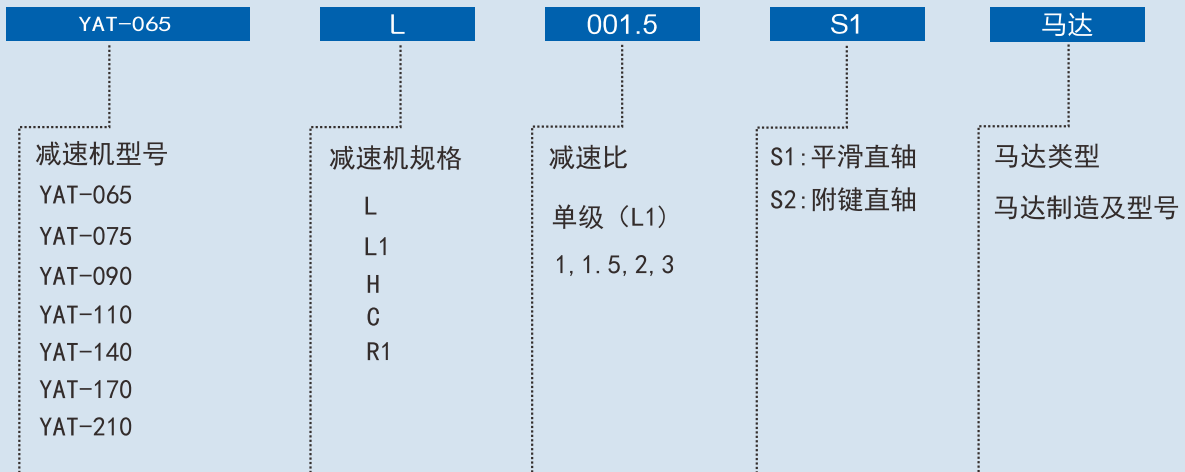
YAT-065

L

001.5

S1

马达

减速机型号
YAT-065
YAT-075
YAT-090
YAT-110
YAT-140
YAT-170
YAT-210

减速机规格
L
L1
H
C
R1

减速比
单级（L1）
1, 1. 5, 2, 3

S1:平滑直轴
S2:附键直轴

马达类型
马达制造及型号